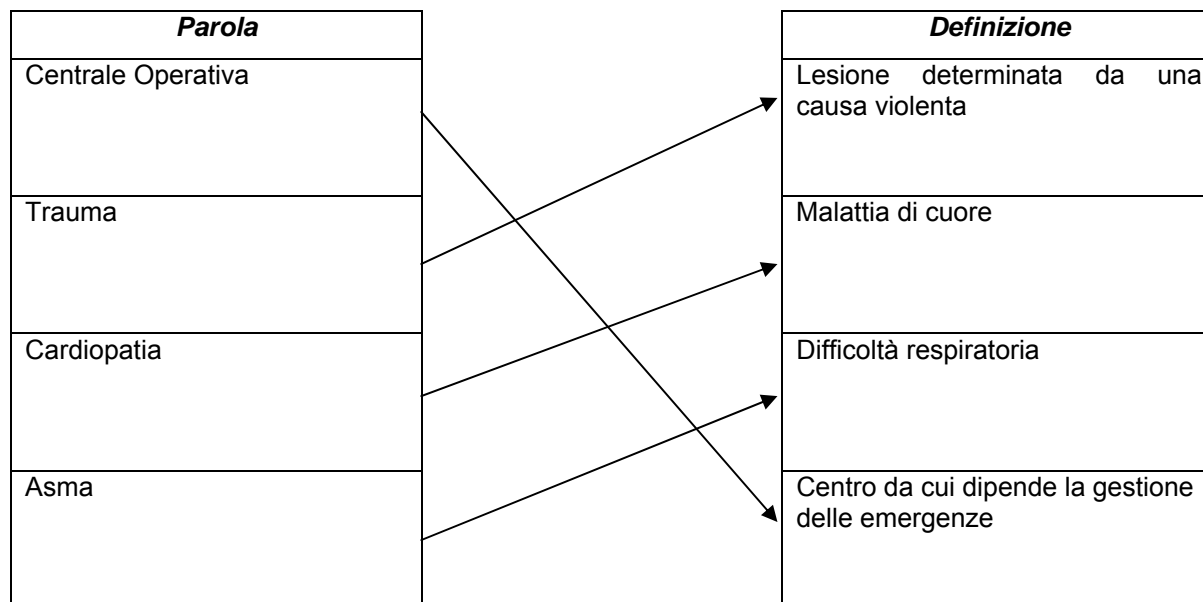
| Parola |
|---|
| Centrale Operativa |
| Trauma |
| Cardiopatia |
| Asma |

| Definizione |
|---|
| Lesione determinata da una causa violenta |
| Malattia di cuore |
| Difficoltà respiratoria |
| Centro da cui dipende la gestione delle emergenze |